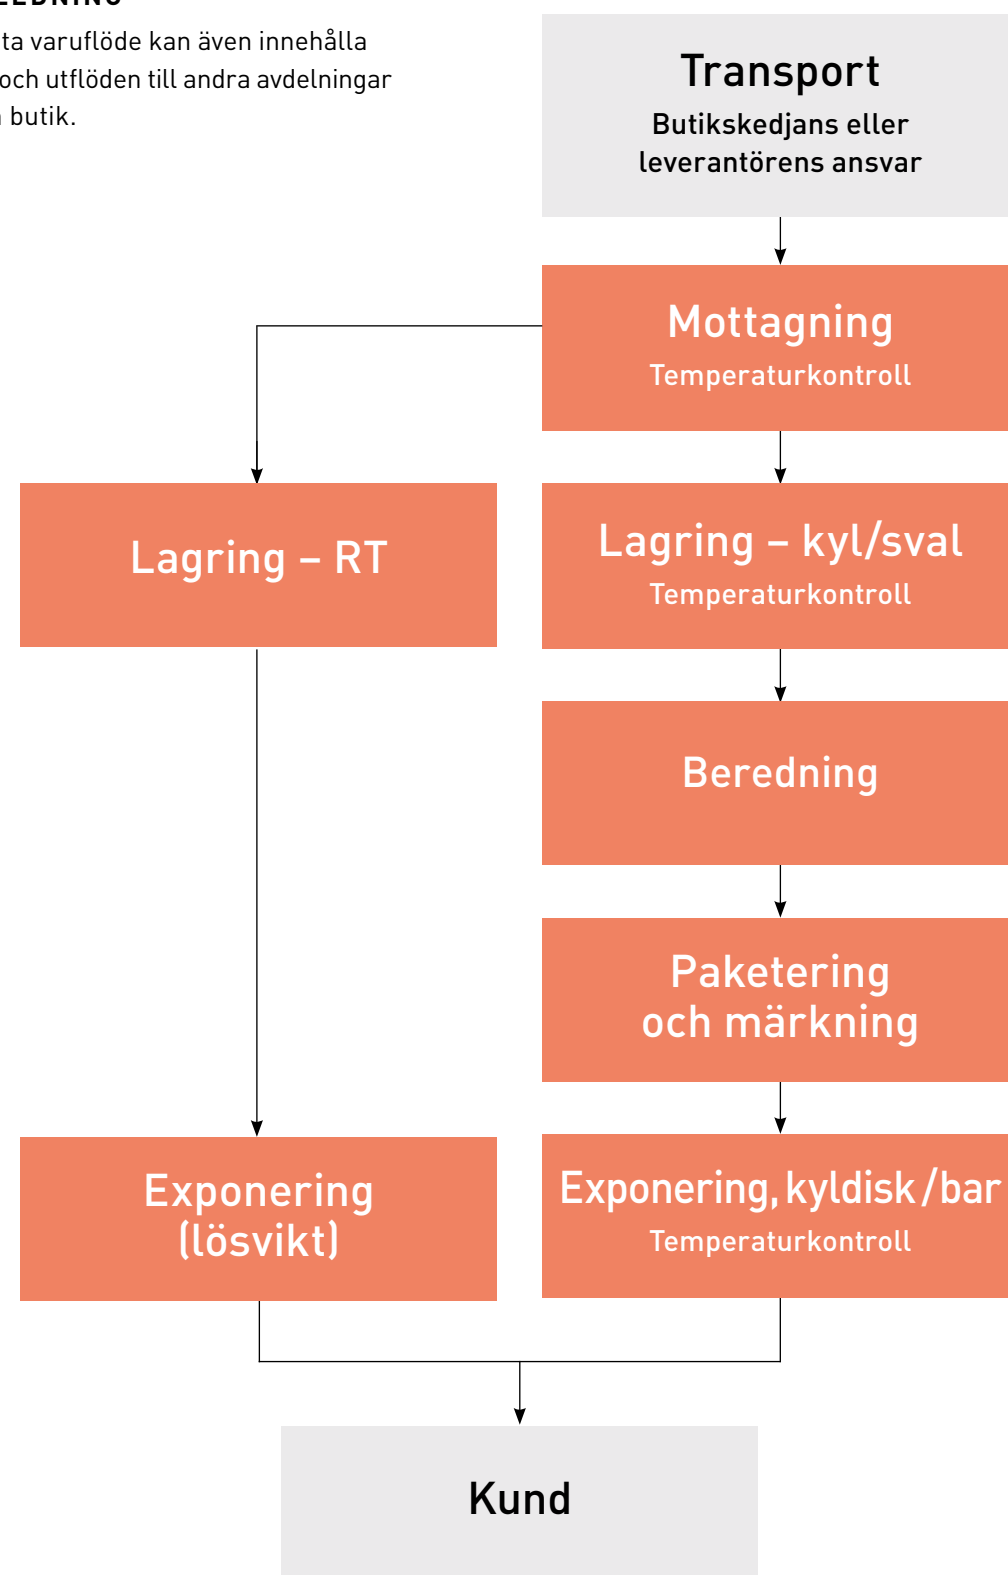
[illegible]EDNING

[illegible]ta varuflöde kan även innehålla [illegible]och utflöden till andra avdelningar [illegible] butik.

Transport
Butikskedjans eller leverantörens ansvar

Mottagning
Temperaturkontroll

Lagring – RT

Lagring – kyl/sval
Temperaturkontroll

Beredning

Paketering och märkning

Exponering (lösvikt)

Exponering, kyldisk/bar
Temperaturkontroll

Kund